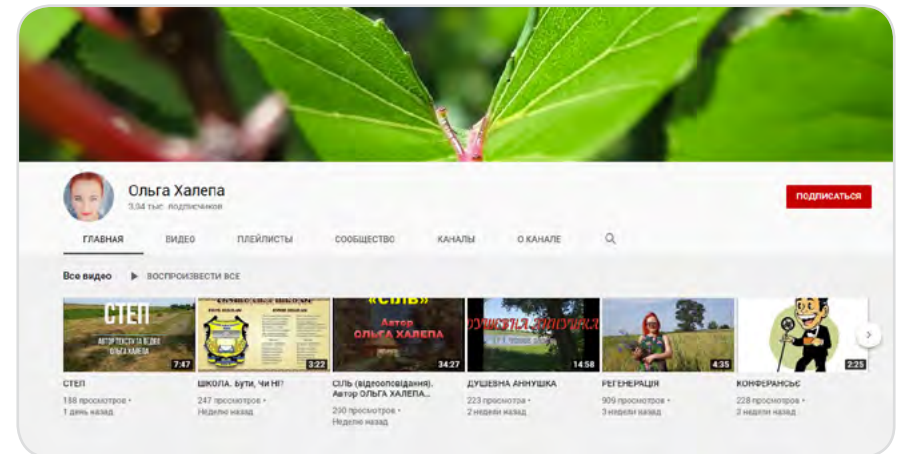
Ольга Халепа
3,34 тыс. подписчиков

ПОДПИСАТЬСЯ

ГЛАВНАЯ ВИДЕО ПЛЕЙЛИСТЫ СООБЩЕСТВО КАНАЛЫ О КАНАЛЕ

Все видео ВОСПРОИЗВЕСТИ ВСЕ

СТЕП
АВТОР ТЕКСТУ ТА ВІДЕО ОЛЬГА ХАЛЕПА
7:47
СТЕП
138 просмотров •
1 день назад

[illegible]
3:22
ШКОЛА. Бути, Чи НІ?
247 просмотров •
Неделю назад

«СІЛЬ»
Автор ОЛЬГА ХАЛЕПА
34:27
СІЛЬ (відеооповідання). Автор ОЛЬГА ХАЛЕПА...
200 просмотров •
Неделю назад

ДУШЕВНА АННУШКА
14:58
ДУШЕВНА АННУШКА
223 просмотра •
2 недели назад

4:35
РЕГЕНЕРАЦІЯ
909 просмотров •
3 недели назад

2:25
КОНФЕРАНСЬЄ
228 просмотров •
3 недели назад